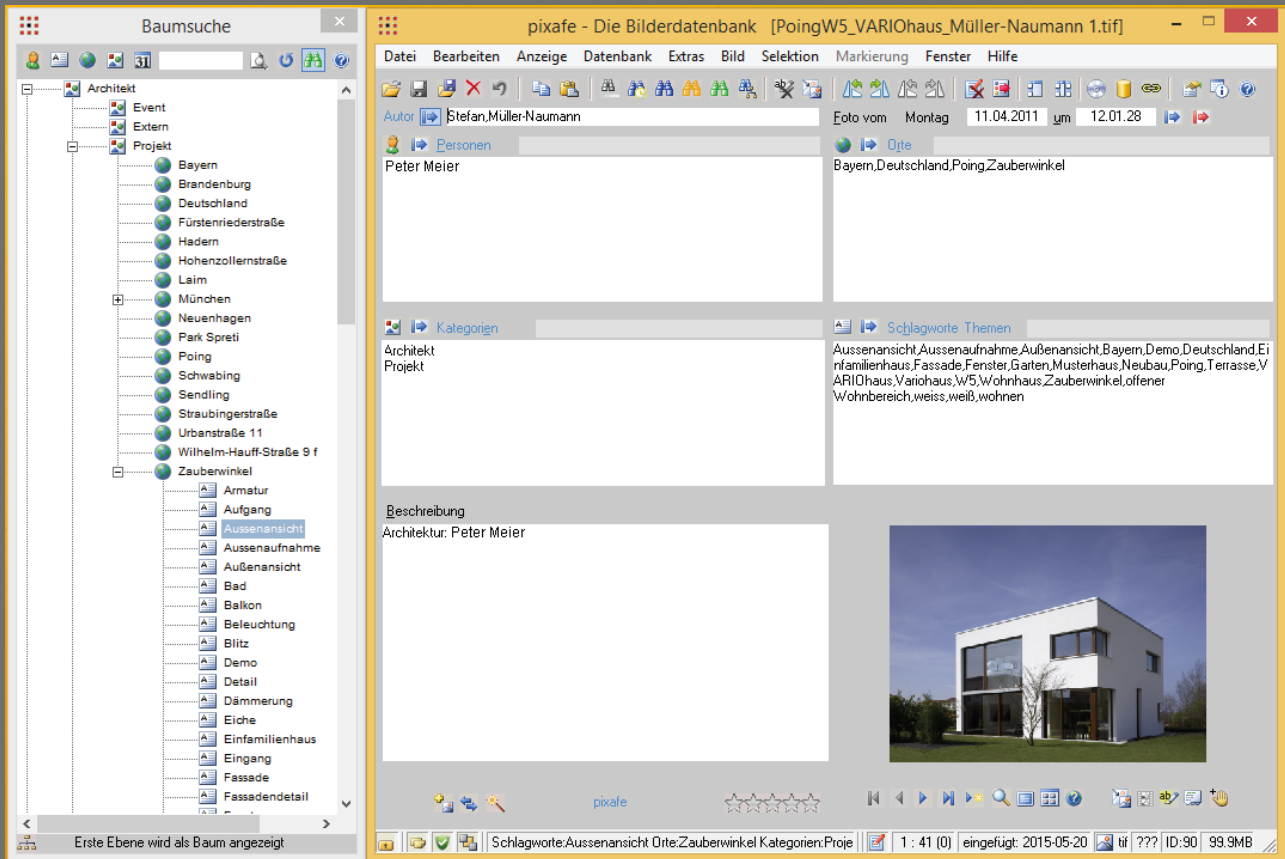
Baumsuche

Architekt
Event
Extern
Projekt
Bayern
Brandenburg
Deutschland
Fürstenriederstraße
Hadern
Hohenzollernstraße
Laim
München
Neuenhagen
Park Spreti
Poing
Schwabing
Sendling
Straubingerstraße
Urbanstraße 11
Wilhelm-Hauff-Straße 9 f
Zauberwinkel
Armatur
Aufgang
Aussenansicht
Aussenaufnahme
Außenansicht
Bad
Balkon
Beleuchtung
Blitz
Demo
Detail
Dämmerung
Eiche
Einfamilienhaus
Eingang
Fassade
Fassadendetail

Erste Ebene wird als Baum angezeigt

pixafe - Die Bilderdatenbank [PoingW5_VARIOhaus_Müller-Naumann 1.tif]

Datei Bearbeiten Anzeige Datenbank Extras Bild Selektion Markierung Fenster Hilfe

Autor Stefan,Müller-Naumann
Foto vom Montag 11.04.2011 um 12.01.28

Personen
Peter Meier

Orte
Bayern,Deutschland,Poing,Zauberwinkel

Kategorien
Architekt
Projekt

Schlagworte Themen
Aussenansicht,Aussenaufnahme,Außenansicht,Bayern,Demo,Deutschland,Einfamilienhaus,Fassade,Fenster,Garten,Musterhaus,Neubau,Poing,Terrasse,VARIOhaus,Variohaus,W5,Wohnhaus,Zauberwinkel,offener Wohnbereich,weiss,weiß,wohnen

Beschreibung
Architektur: Peter Meier

pixafe

Schlagworte:Aussenansicht Orte:Zauberwinkel Kategorien:Proje | 1 : 41 (0) | eingefügt: 2015-05-20 | tif | ??? | ID:90 | 99.9MB